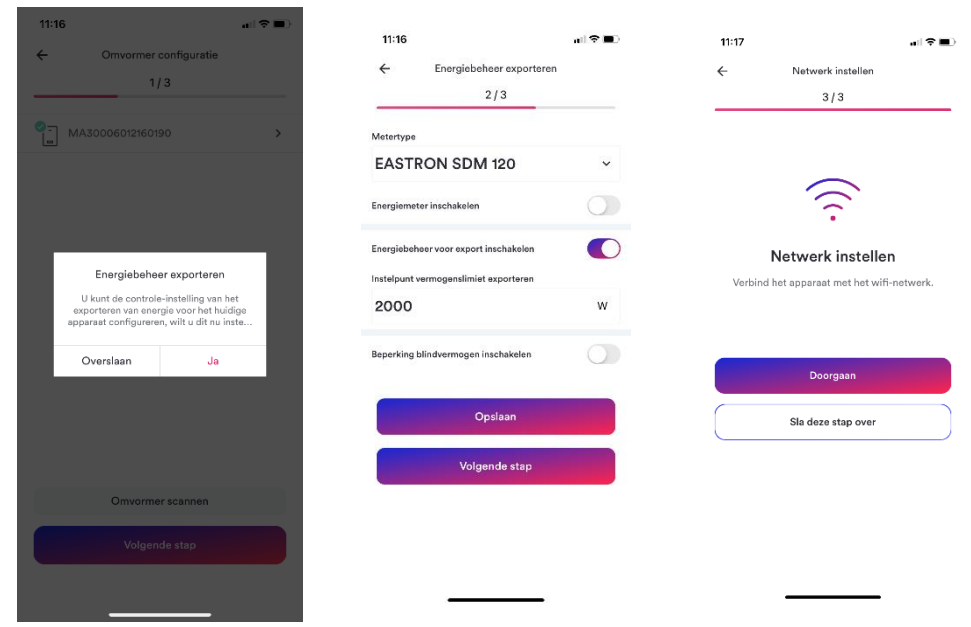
11:16

←

Omvormer configuratie

1 / 3

MA30006012160190

Energiebeheer exporteren

U kunt de controle-instelling van het exporteren van energie voor het huidige apparaat configureren, wilt u dit nu inste...

Overslaan

Ja

Omvormer scannen

Volgende stap

11:16

←

Energiebeheer exporteren

2 / 3

Metertype

EASTRON SDM 120

Energiemeter inschakelen

Energiebeheer voor export inschakelen

Instelpunt vermogenslimiet exporteren

2000

W

Beperking blindvermogen inschakelen

Opslaan

Volgende stap

11:17

←

Netwerk instellen

3 / 3

Netwerk instellen

Verbind het apparaat met het wifi-netwerk.

Doorgaan

Sla deze stap over